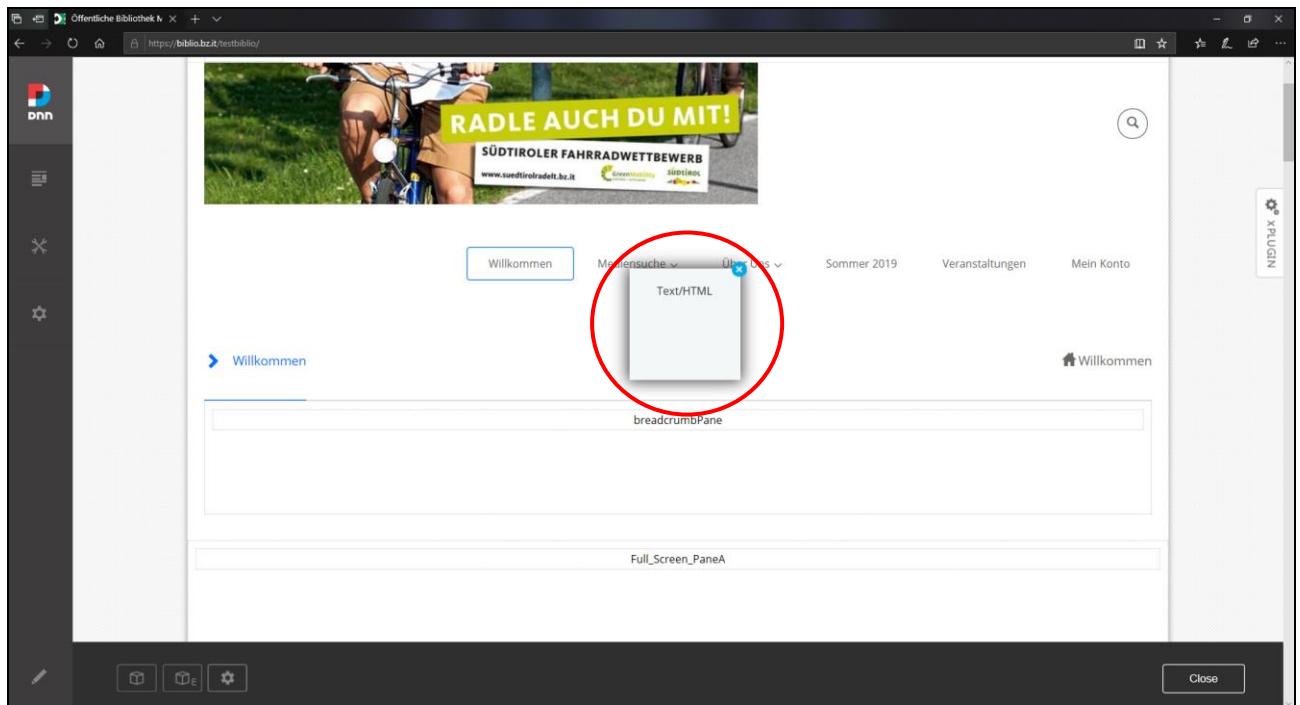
Öffentliche Bibliothek M ×

https://biblio.bz.it/testbiblio/

DNN

RADLE AUCH DU MIT!

SÜDTIROLER FAHRRADWETTBEWERB

www.suedtirolradelt.bz.it

Green Mobility

SÜDTIROL

XPLUGIN

Willkommen

Me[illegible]ensuche

Über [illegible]s

Sommer 2019

Veranstaltungen

Mein Konto

Text/HTML

Willkommen

Willkommen

breadcrumbPane

Full_Screen_PaneA

Close